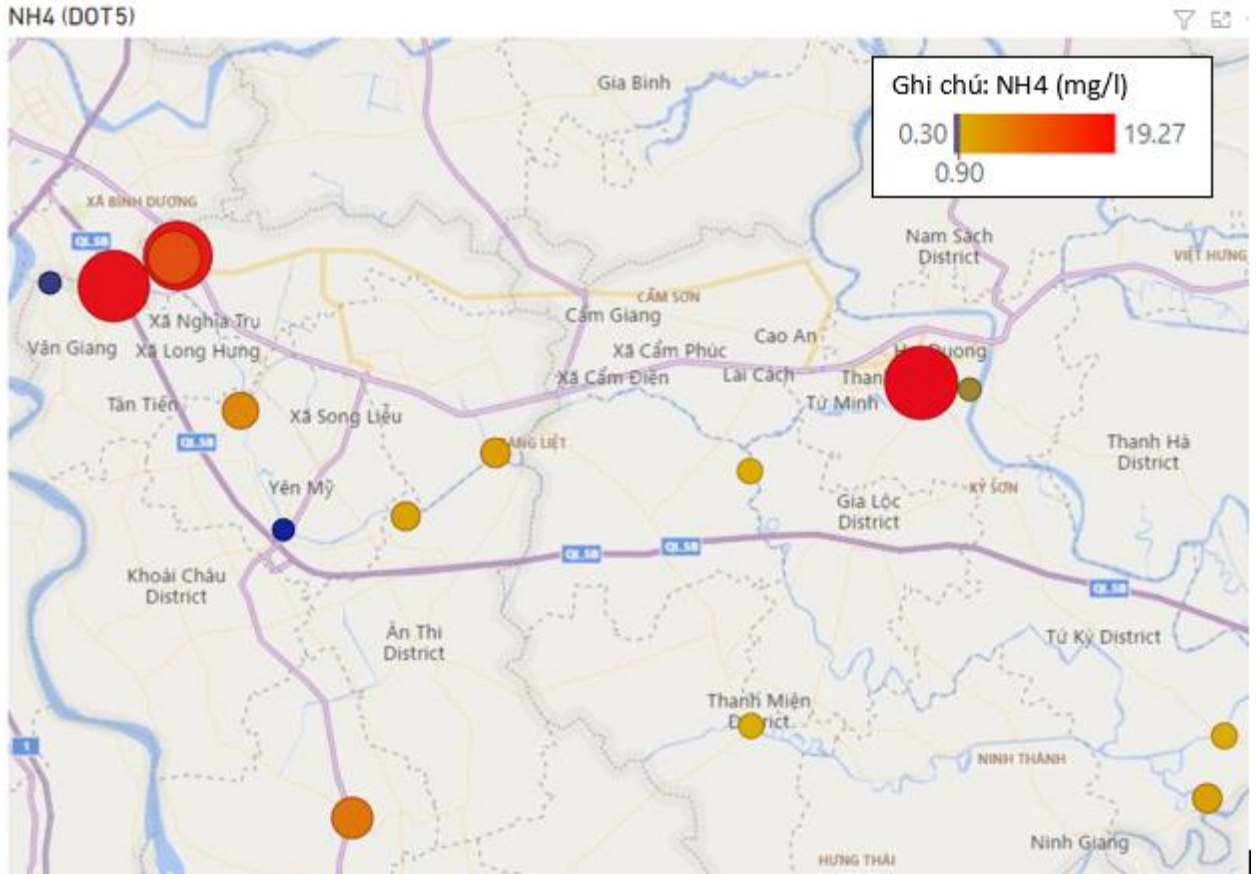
NH4 (DOT5)

Ghi chú: NH4 (mg/l)
0.30
19.27
0.90

Gia Bình
XÃ BÌNH DƯƠNG
QL5B
Xã Nghĩa Trụ
Văn Giang
Xã Long Hưng
Tân Tiến
Xã Song Liễu
QL5B
Yên Mỹ
Khoái Châu District
Ân Thi District
CẨM SƠN
Cẩm Giang
Xã Cẩm Phúc
Xã Cẩm Điền
Cao An
Lai Cách
Nam Sách District
VIỆT HƯNG
Hải Dương
Than
Tứ Minh
Thanh Hà District
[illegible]ANG LIỆT
KỲ SƠN
Gia Lộc District
QL5B
QL5B
QL5B
Tứ Kỳ District
Thanh Miện District
NINH THÀNH
Ninh Giang
HƯNG THÁI
1